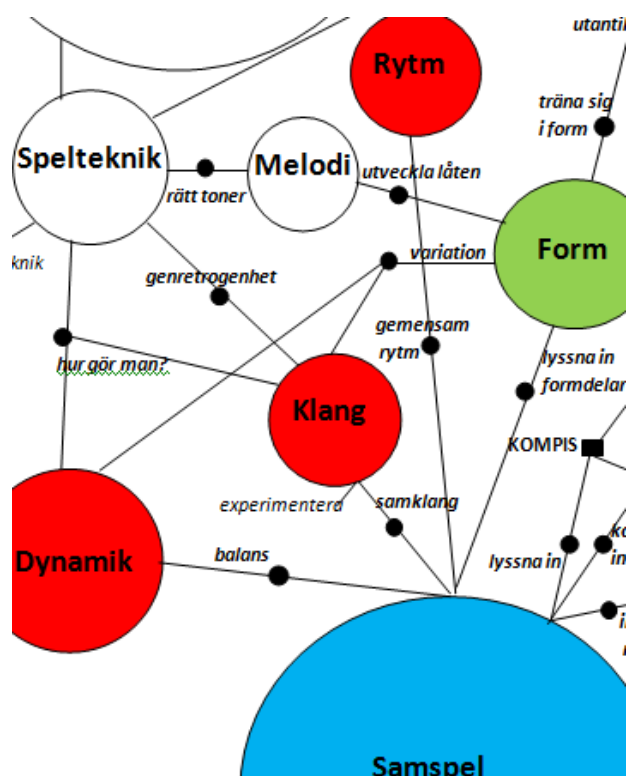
utantil

Rytm

träna sig i form

Spelteknik

Melodi

rätt toner

utveckla låten

Form

knik

variation

genretrogenhet

gemensam rytm

hur gör man?

lyssna in formdelar

Klang

KOMPIS

experimentera

samklang

Dynamik

balans

lyssna in

ko
in

i
i

Samspel